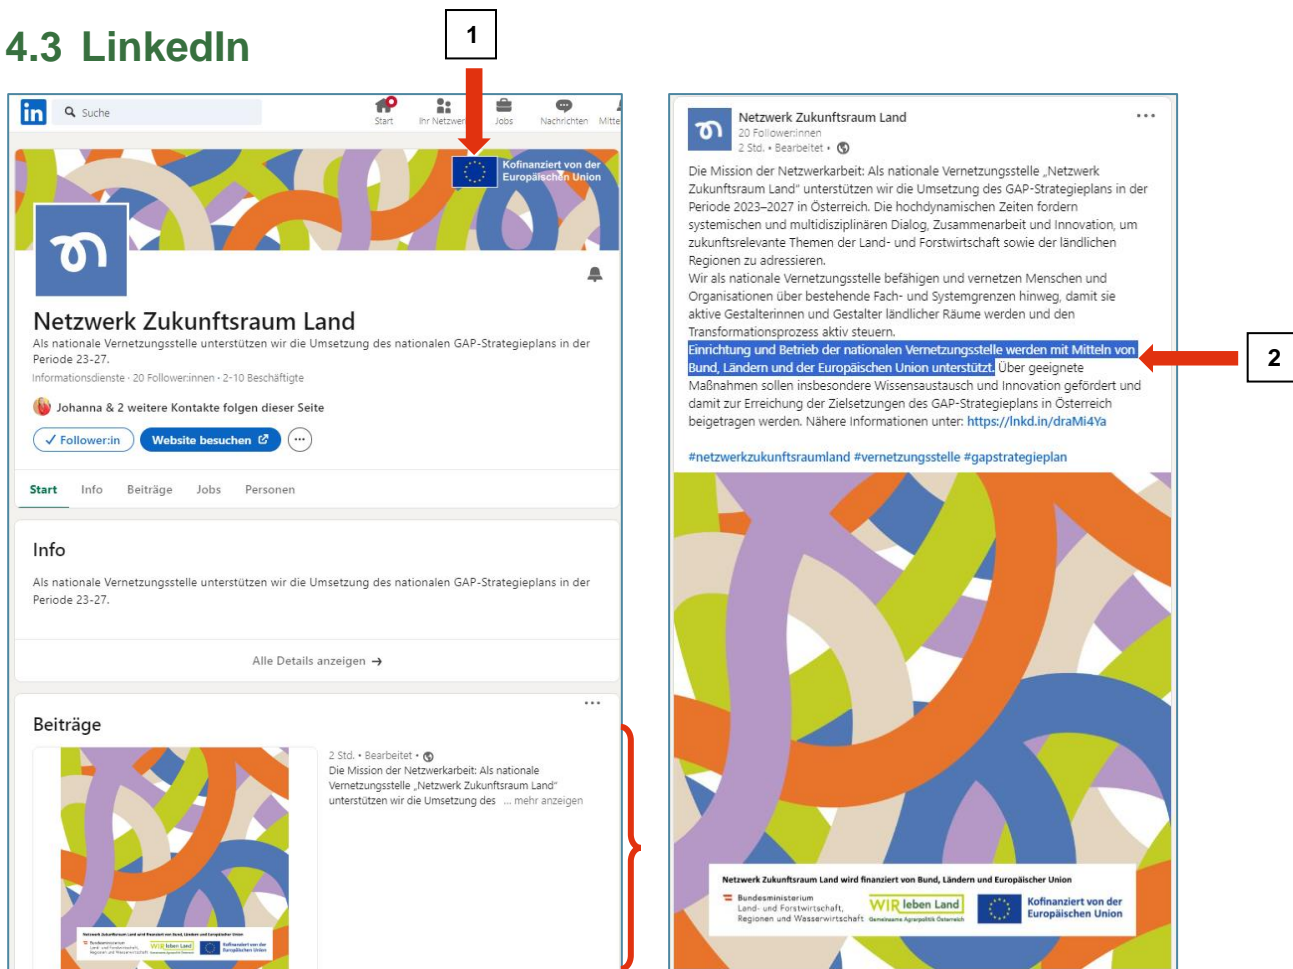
4.3 LinkedIn

1

in Suche

Start Ihr Netzwerk Jobs Nachrichten Mitte

Kofinanziert von der Europäischen Union

Netzwerk Zukunftsraum Land

Als nationale Vernetzungsstelle unterstützen wir die Umsetzung des nationalen GAP-Strategieplans in der Periode 23-27.

Informationsdienste · 20 Follower:innen · 2-10 Beschäftigte

Johanna & 2 weitere Kontakte folgen dieser Seite

✓ Follower:in Website besuchen

Start Info Beiträge Jobs Personen

Info

Als nationale Vernetzungsstelle unterstützen wir die Umsetzung des nationalen GAP-Strategieplans in der Periode 23-27.

Alle Details anzeigen →

Beiträge

2 Std. • Bearbeitet •

Die Mission der Netzwerkarbeit: Als nationale Vernetzungsstelle „Netzwerk Zukunftsraum Land" unterstützen wir die Umsetzung des ... mehr anzeigen

Netzwerk Zukunftsraum Land
20 Follower:innen
2 Std. • Bearbeitet •

Die Mission der Netzwerkarbeit: Als nationale Vernetzungsstelle „Netzwerk Zukunftsraum Land" unterstützen wir die Umsetzung des GAP-Strategieplans in der Periode 2023–2027 in Österreich. Die hochdynamischen Zeiten fordern systemischen und multidisziplinären Dialog, Zusammenarbeit und Innovation, um zukunftsrelevante Themen der Land- und Forstwirtschaft sowie der ländlichen Regionen zu adressieren.
Wir als nationale Vernetzungsstelle befähigen und vernetzen Menschen und Organisationen über bestehende Fach- und Systemgrenzen hinweg, damit sie aktive Gestalterinnen und Gestalter ländlicher Räume werden und den Transformationsprozess aktiv steuern.
Einrichtung und Betrieb der nationalen Vernetzungsstelle werden mit Mitteln von Bund, Ländern und der Europäischen Union unterstützt. Über geeignete Maßnahmen sollen insbesondere Wissensaustausch und Innovation gefördert und damit zur Erreichung der Zielsetzungen des GAP-Strategieplans in Österreich beigetragen werden. Nähere Informationen unter: https://lnkd.in/draMi4Ya

#netzwerkzukunftsraumland #vernetzungsstelle #gapstrategieplan

2

Netzwerk Zukunftsraum Land wird finanziert von Bund, Ländern und Europäischer Union

Bundesministerium Land- und Forstwirtschaft, Regionen und Wasserwirtschaft

WIR leben Land Gemeinsame Agrarpolitik Österreich

Kofinanziert von der Europäischen Union